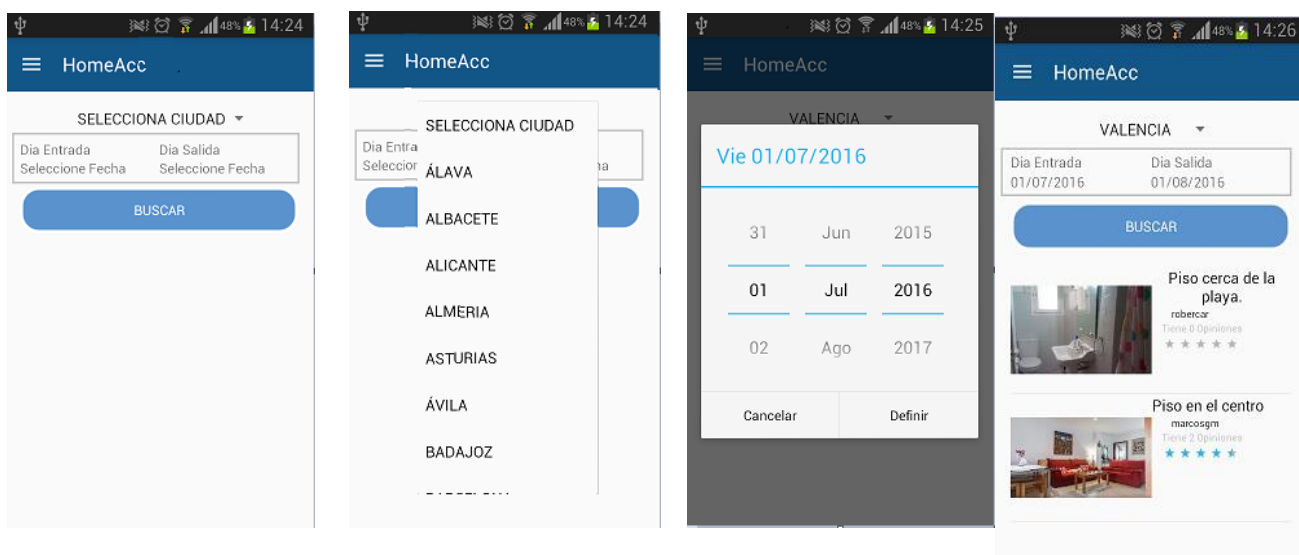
48% 14:24

HomeAcc

SELECCIONA CIUDAD

Dia Entrada
Seleccione Fecha

Dia Salida
Seleccione Fecha

BUSCAR

48% 14:24

HomeAcc

Dia Entra
Seleccion

SELECCIONA CIUDAD
ÁLAVA
ALBACETE
ALICANTE
ALMERIA
ASTURIAS
ÁVILA
BADAJOZ

48% 14:25

HomeAcc

VALENCIA

Vie 01/07/2016

31 Jun 2015
01 Jul 2016
02 Ago 2017

Cancelar
Definir

48% 14:26

HomeAcc

VALENCIA

Dia Entrada
01/07/2016

Dia Salida
01/08/2016

BUSCAR

Piso cerca de la playa.
robercar
Tiene 0 Opiniones

Piso en el centro
marcosgm
Tiene 2 Opiniones